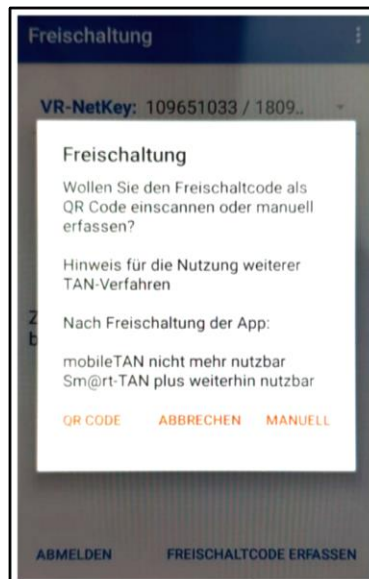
Freischaltung

VR-NetKey: 109651033 / 1809..

Freischaltung

Wollen Sie den Freischaltcode als QR Code einscannen oder manuell erfassen?

Hinweis für die Nutzung weiterer TAN-Verfahren

Nach Freischaltung der App:

mobileTAN nicht mehr nutzbar
Sm@rt-TAN plus weiterhin nutzbar

QR CODE ABBRECHEN MANUELL

Z
b

ABMELDEN FREISCHALTCODE ERFASSEN